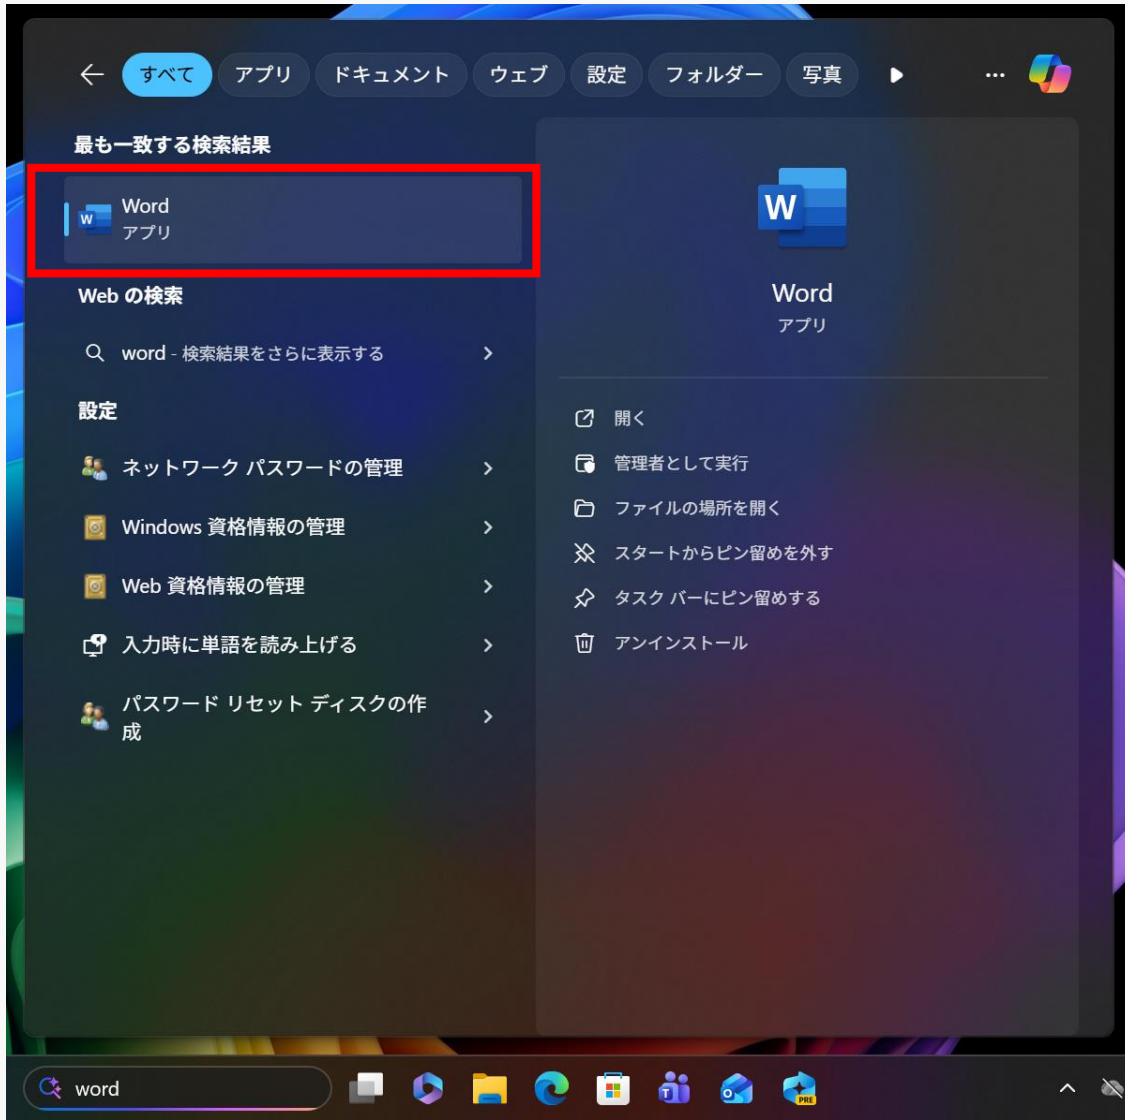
すべて アプリ ドキュメント ウェブ 設定 フォルダー 写真 ...

最も一致する検索結果

Word
アプリ

Web の検索

word - 検索結果をさらに表示する

設定

ネットワーク パスワードの管理

Windows 資格情報の管理

Web 資格情報の管理

入力時に単語を読み上げる

パスワード リセット ディスクの作成

W

Word
アプリ

開く

管理者として実行

ファイルの場所を開く

スタートからピン留めを外す

タスク バーにピン留めする

アンインストール

word

PRE